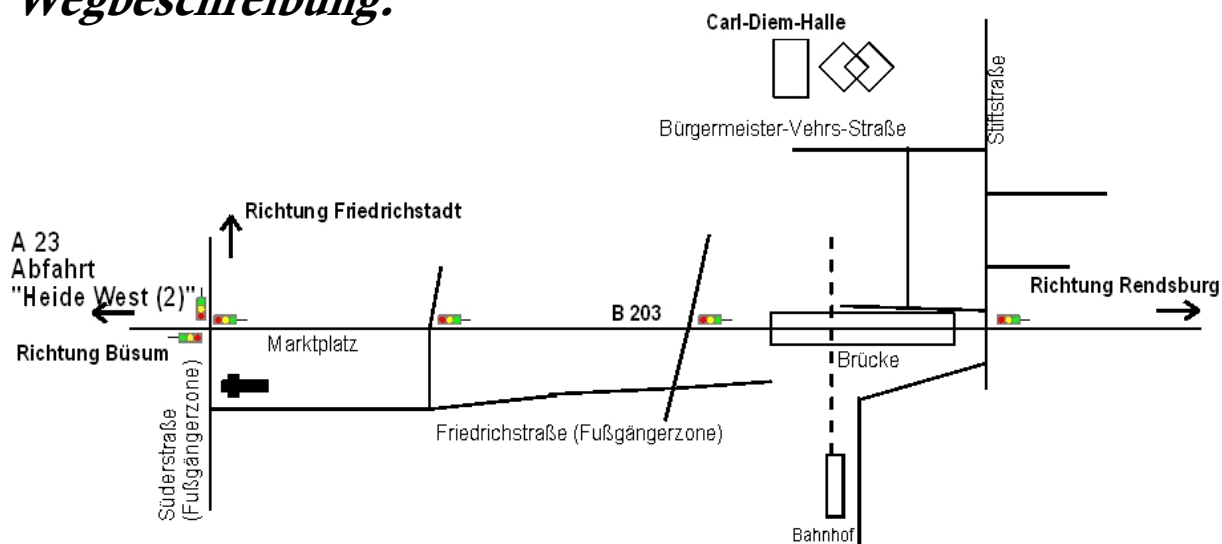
Wegbeschreibung:

Carl-Diem-Halle

Stiftstraße

Bürgermeister-Vehrs-Straße

Richtung Friedrichstadt

A 23
Abfahrt
"Heide West (2)"

Richtung Rendsburg

B 203

Richtung Büsum

Marktplatz

Brücke

Süderstraße (Fußgängerzone)

Friedrichstraße (Fußgängerzone)

Bahnhof